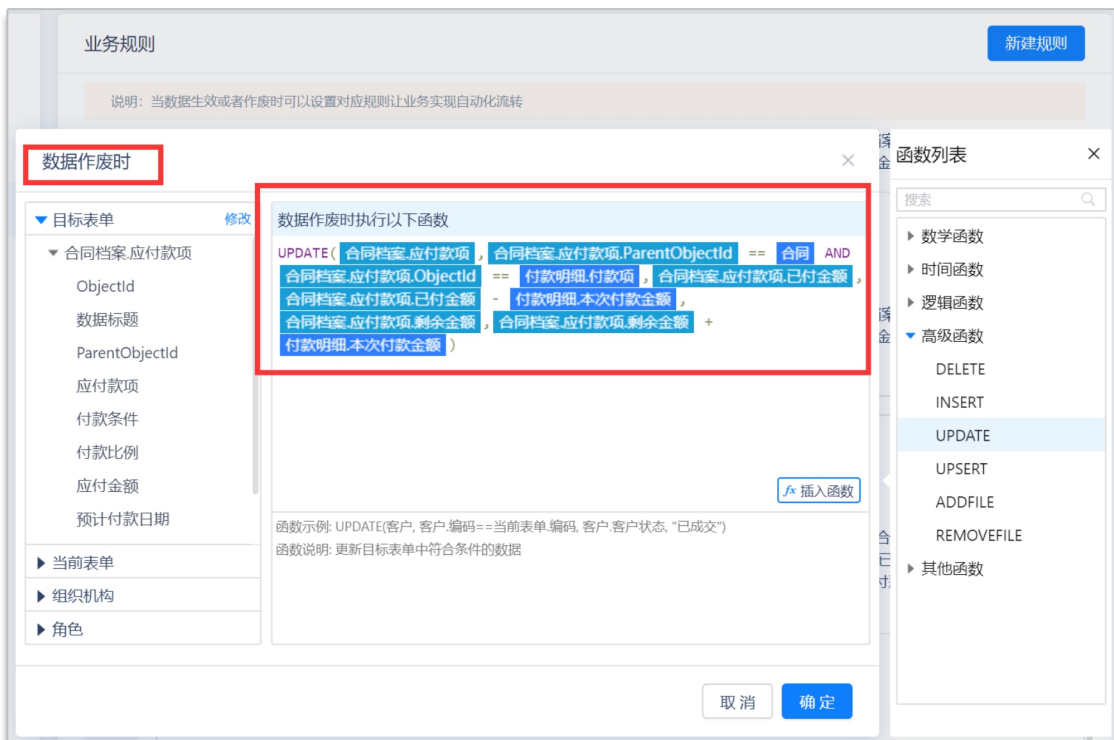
业务规则

新建规则

说明：当数据生效或者作废时可以设置对应规则让业务实现自动化流转

数据作废时

×

▼目标表单 修改

▼合同档案.应付款项

ObjectId

数据标题

ParentObjectId

应付款项

付款条件

付款比例

应付金额

预计付款日期

▶当前表单

▶组织机构

▶角色

数据作废时执行以下函数

UPDATE( 合同档案.应付款项 , 合同档案.应付款项.ParentObjectId == 合同 AND 合同档案.应付款项.ObjectId == 付款明细.付款项 , 合同档案.应付款项.已付金额 , 合同档案.应付款项.已付金额 - 付款明细.本次付款金额 , 合同档案.应付款项.剩余金额 , 合同档案.应付款项.剩余金额 + 付款明细.本次付款金额 )

fx 插入函数

函数示例: UPDATE(客户, 客户.编码==当前表单.编码, 客户.客户状态, "已成交")

函数说明: 更新目标表单中符合条件的数据

取消

确定

函数列表

×

搜索

▶数学函数

▶时间函数

▶逻辑函数

▼高级函数

DELETE

INSERT

UPDATE

UPSERT

ADDFILE

REMOVEFILE

▶其他函数